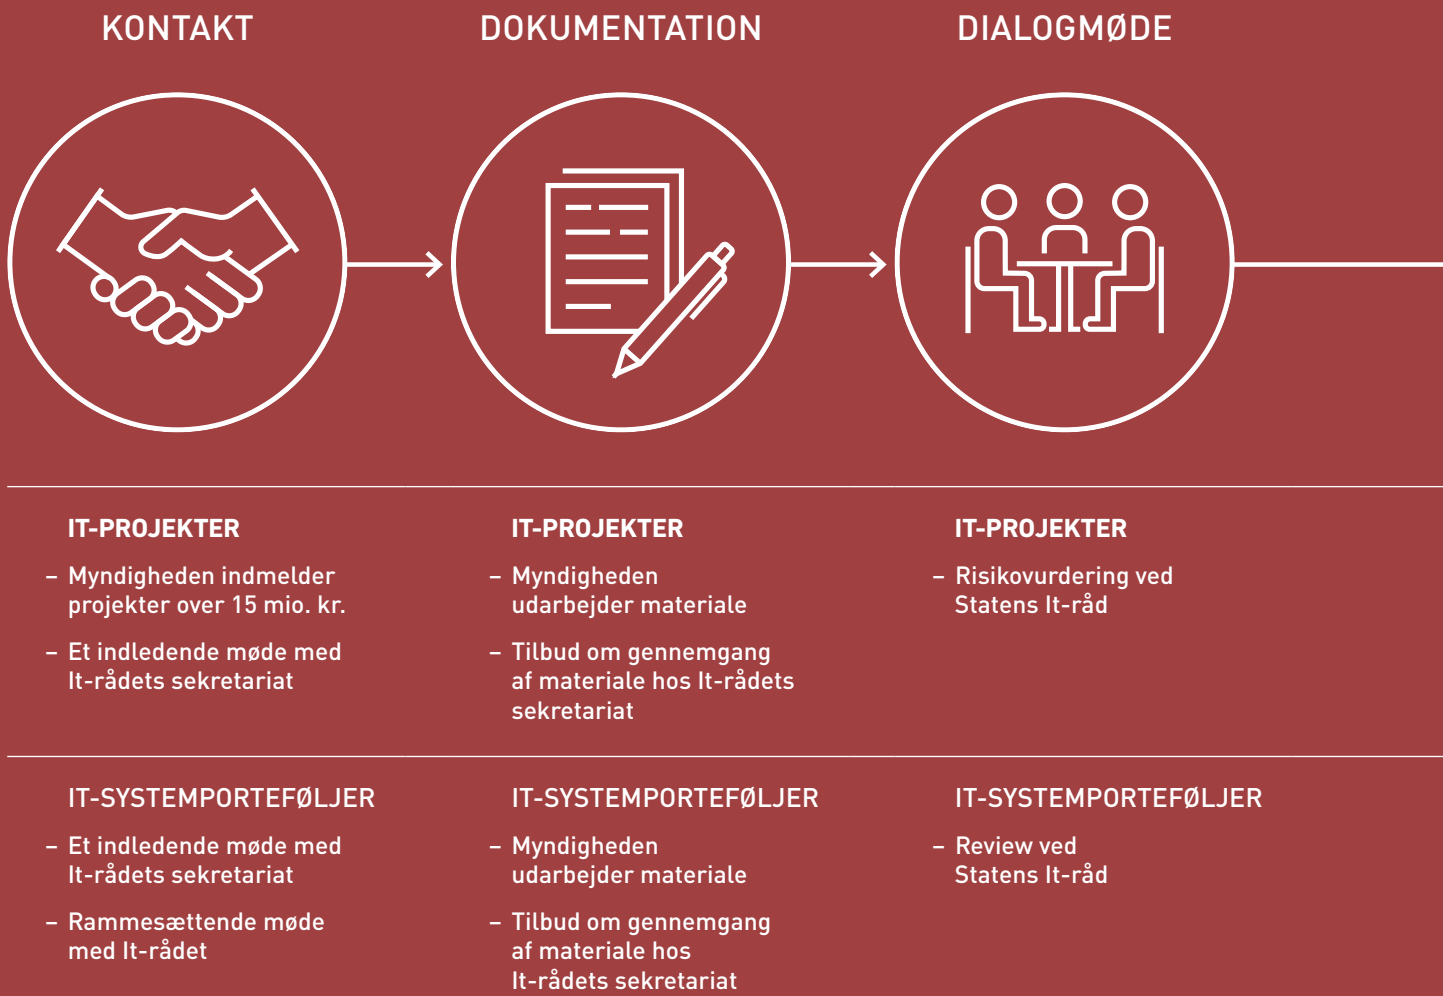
KONTAKT

DOKUMENTATION

DIALOGMØDE

IT-PROJEKTER

– Myndigheden indmelder projekter over 15 mio. kr.

– Et indledende møde med It-rådets sekretariat

IT-PROJEKTER

– Myndigheden udarbejder materiale

– Tilbud om gennemgang af materiale hos It-rådets sekretariat

IT-PROJEKTER

– Risikovurdering ved Statens It-råd

IT-SYSTEMPORTEFØLJER

– Et indledende møde med It-rådets sekretariat

– Rammesættende møde med It-rådet

IT-SYSTEMPORTEFØLJER

– Myndigheden udarbejder materiale

– Tilbud om gennemgang af materiale hos It-rådets sekretariat

IT-SYSTEMPORTEFØLJER

– Review ved Statens It-råd